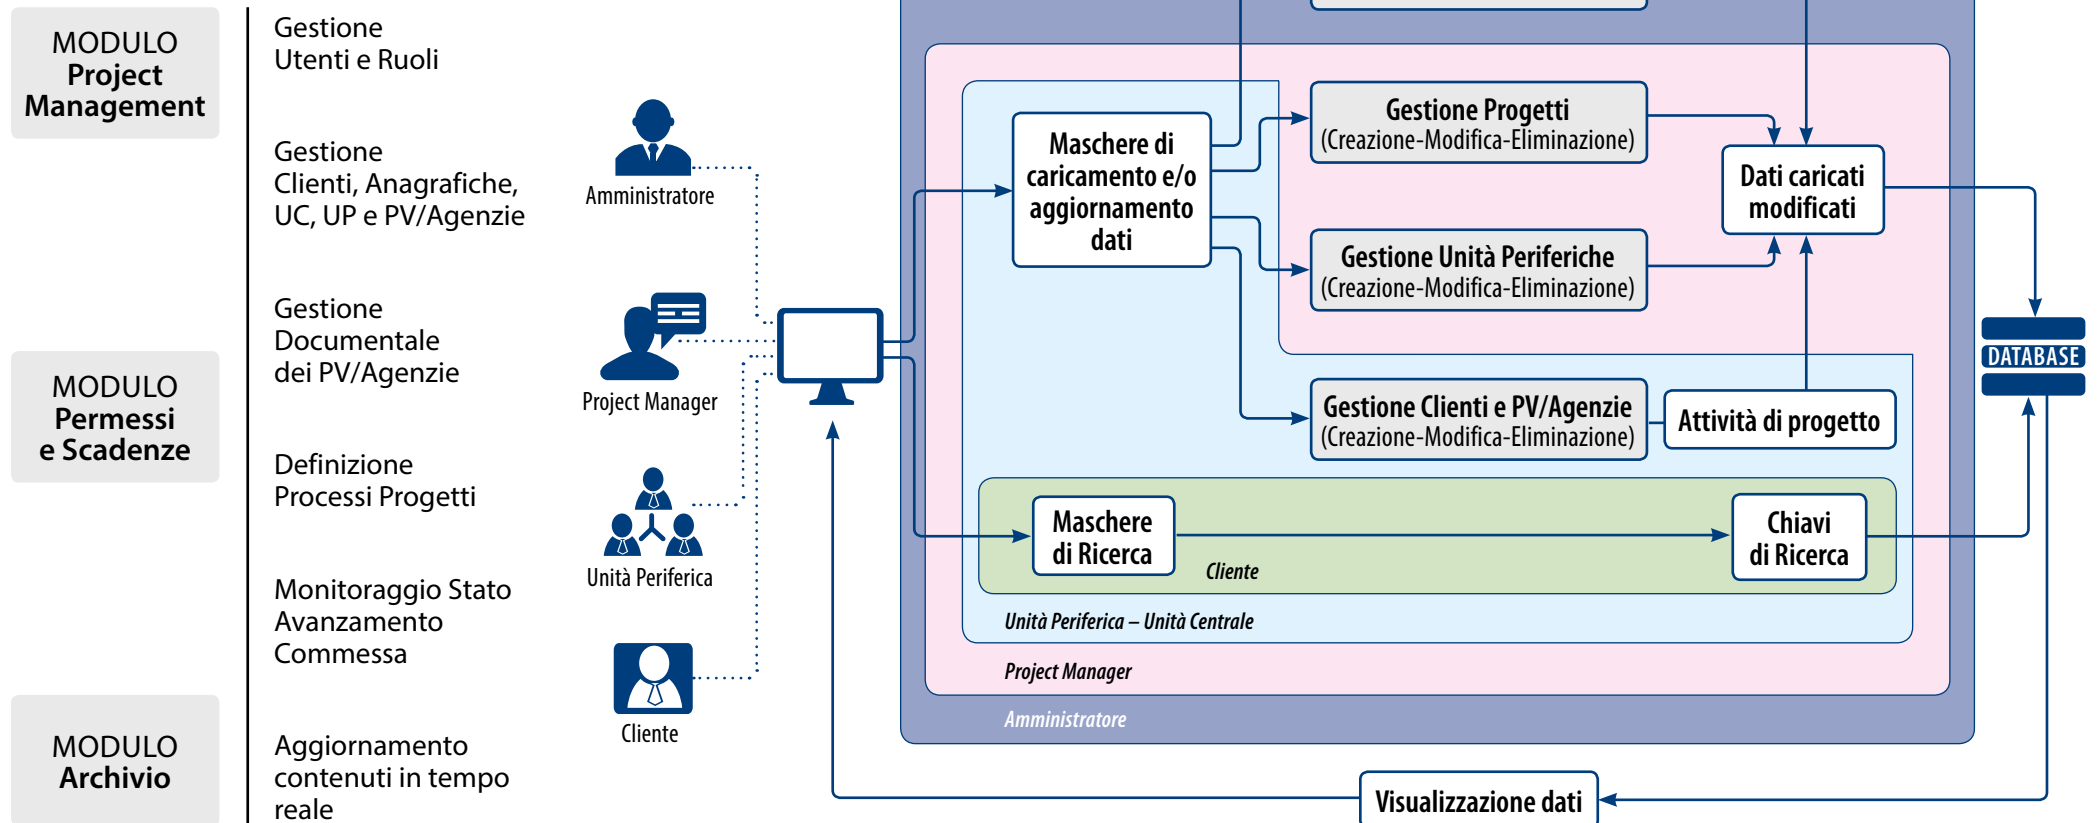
MODULO
Project Management

MODULO
Permessi e Scadenze

MODULO
Archivio

Gestione Utenti e Ruoli

Gestione Clienti, Anagrafiche, UC, UP e PV/Agenzie

Gestione Documentale dei PV/Agenzie

Definizione Processi Progetti

Monitoraggio Stato Avanzamento Commessa

Aggiornamento contenuti in tempo reale

Amministratore

Project Manager

Unità Periferica

Cliente

Maschere di caricamento e/o aggiornamento dati

Gestione Progetti
(Creazione-Modifica-Eliminazione)

Gestione Unità Periferiche
(Creazione-Modifica-Eliminazione)

Gestione Clienti e PV/Agenzie
(Creazione-Modifica-Eliminazione)

Dati caricati modificati

Attività di progetto

Maschere di Ricerca

Chiavi di Ricerca

Cliente

Unità Periferica – Unità Centrale

Project Manager

Amministratore

DATABASE

Visualizzazione dati